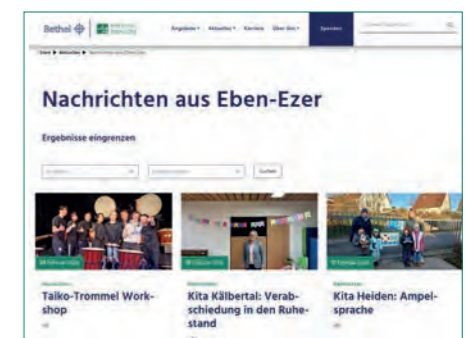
Bethel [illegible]

Angebote Aktuelles Karriere Über uns Spenden

Nachrichten aus Eben-Ezer

Ergebnisse eingrenzen

Suchen

Taiko-Trommel Workshop

Kita Kälbertal: Verabschiedung in den Ruhestand

Kita Heiden: Ampelsprache